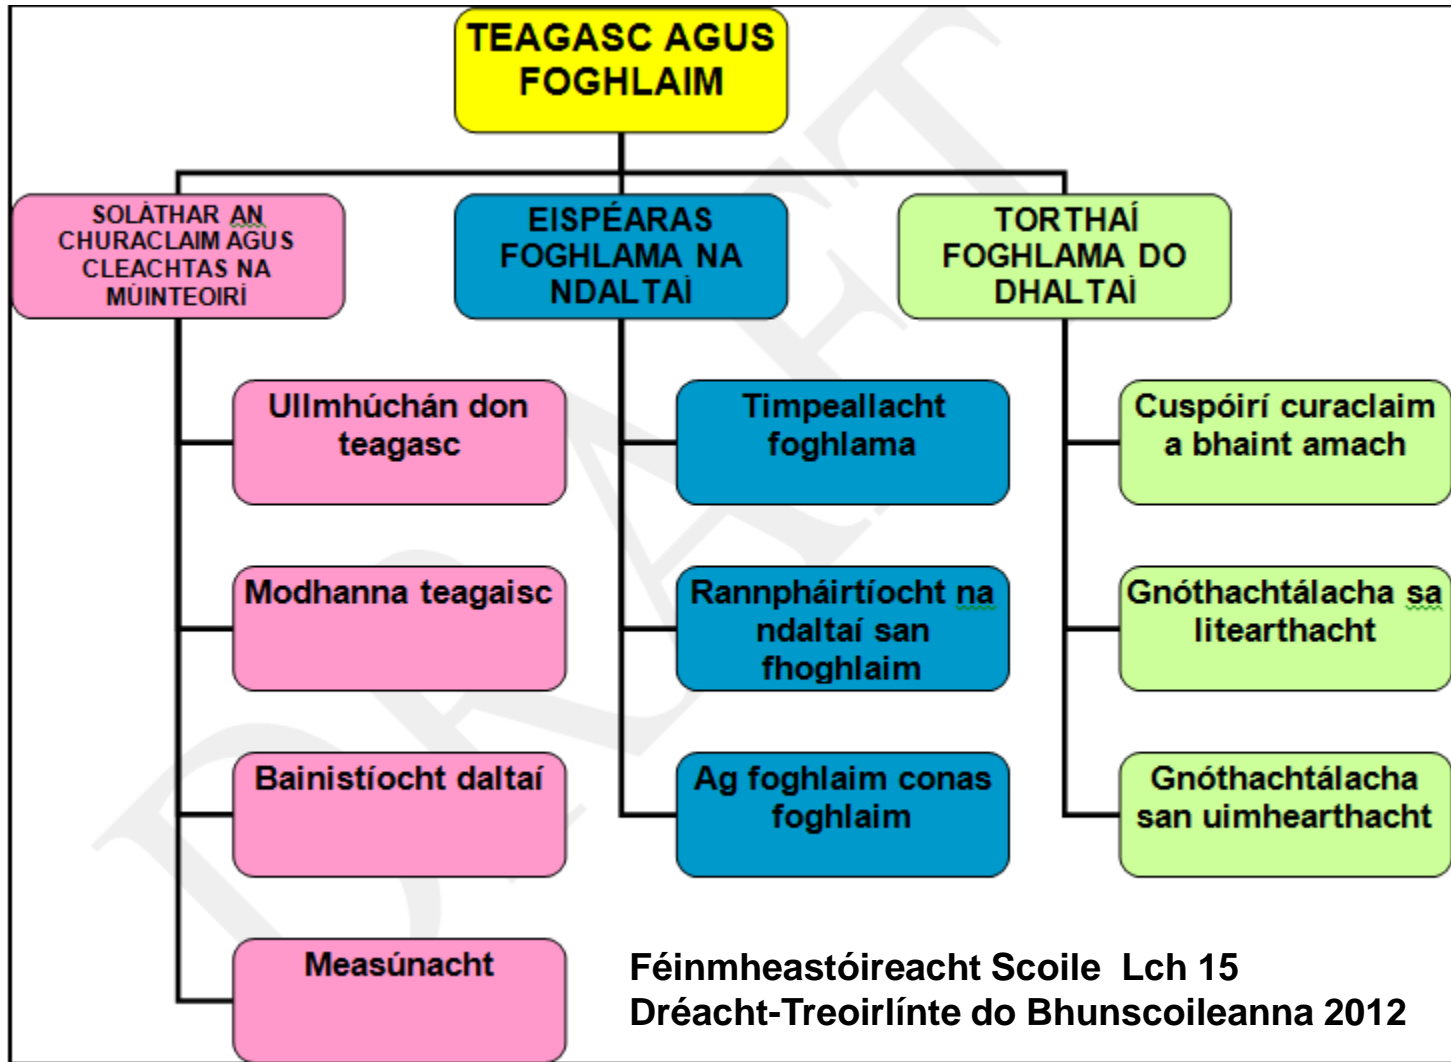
TEAGASC AGUS FOGHLAIM

SOLÁTHAR AN CHURACLAIM AGUS CLEACHTAS NA MÚINTEOIRÍ

EISPÉARAS FOGHLAMA NA NDALTAÍ

TORTHAÍ FOGHLAMA DO DHALTAÍ

Ullmhúchán don teagasc

Modhanna teagaisc

Bainistíocht daltaí

Measúnacht

Timpeallacht foghlama

Rannpháirtíocht na ndaltaí san fhoghlaim

Ag foghlaim conas foghlaim

Cuspóirí curaclaim a bhaint amach

Gnóthachtálacha sa litearthacht

Gnóthachtálacha san uimhearthacht

DRAFT

Féinmheastóireacht Scoile Lch 15
Dréacht-Treoirlínte do Bhunscoileanna 2012